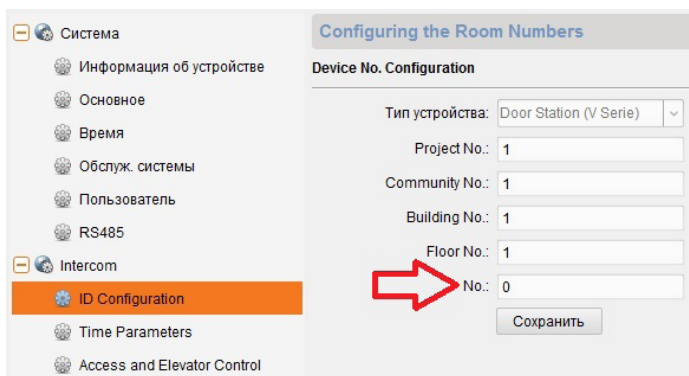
Система
Информация об устройстве
Основное
Время
Обслуж. системы
Пользователь
RS485
Intercom
ID Configuration
Time Parameters
Access and Elevator Control

Configuring the Room Numbers

Device No. Configuration

Тип устройства: Door Station (V Serie)
Project No.: 1
Community No.: 1
Building No.: 1
Floor No.: 1
No.: 0
Сохранить